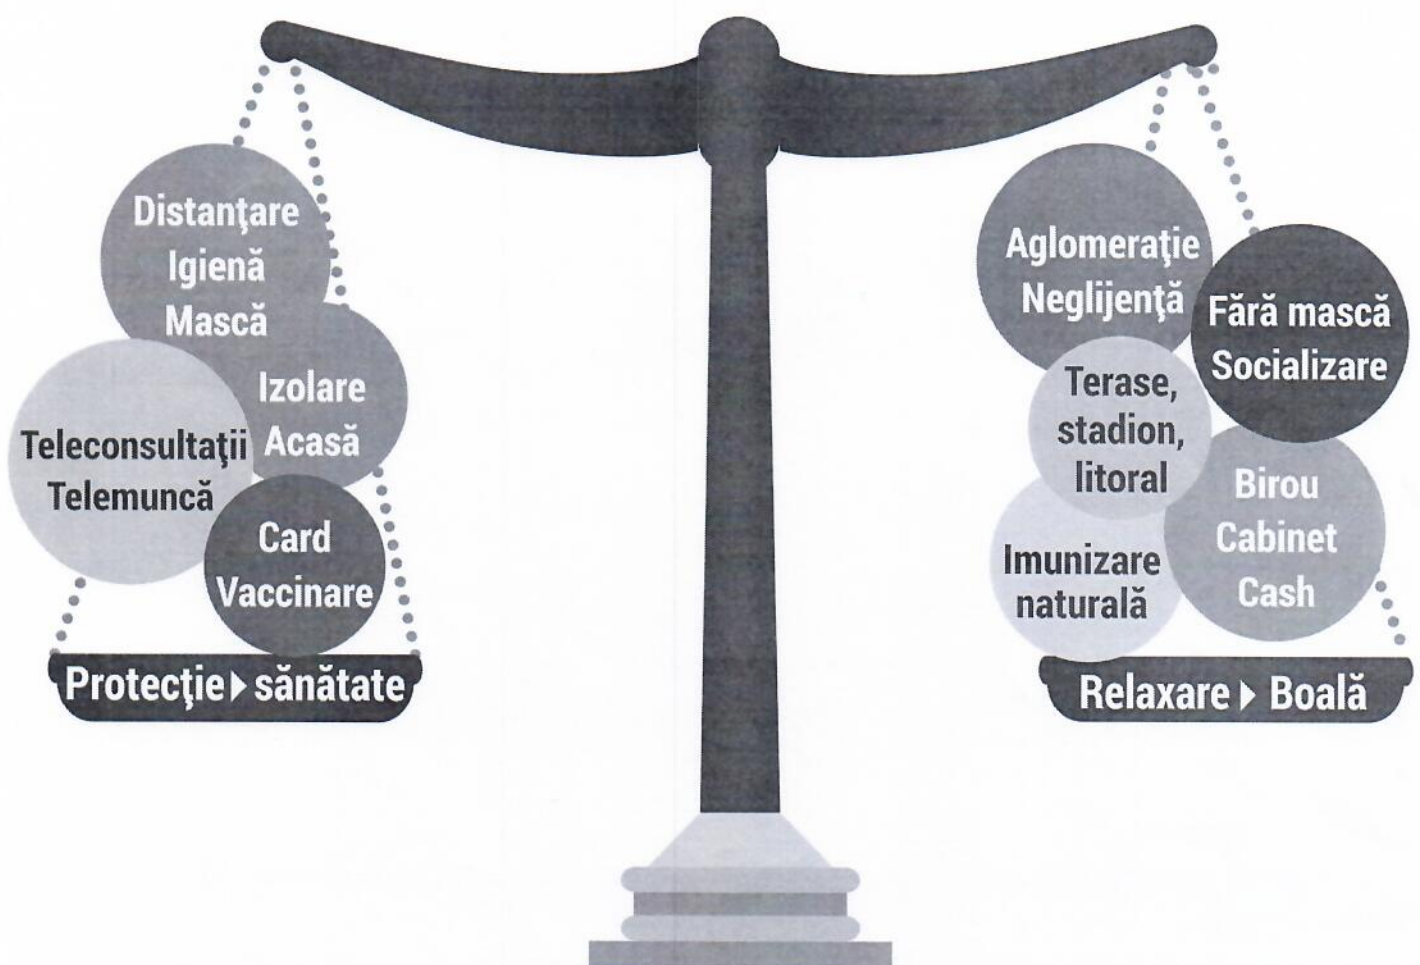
Distanţare
Igienă
Mască

Izolare
Acasă

Teleconsultaţii
Telemuncă

Card
Vaccinare

Protecţie ▸ sănătate

Aglomeraţie
Neglijenţă

Fără mască
Socializare

Terase,
stadion,
litoral

Birou
Cabinet
Cash

Imunizare
naturală

Relaxare ▸ Boală